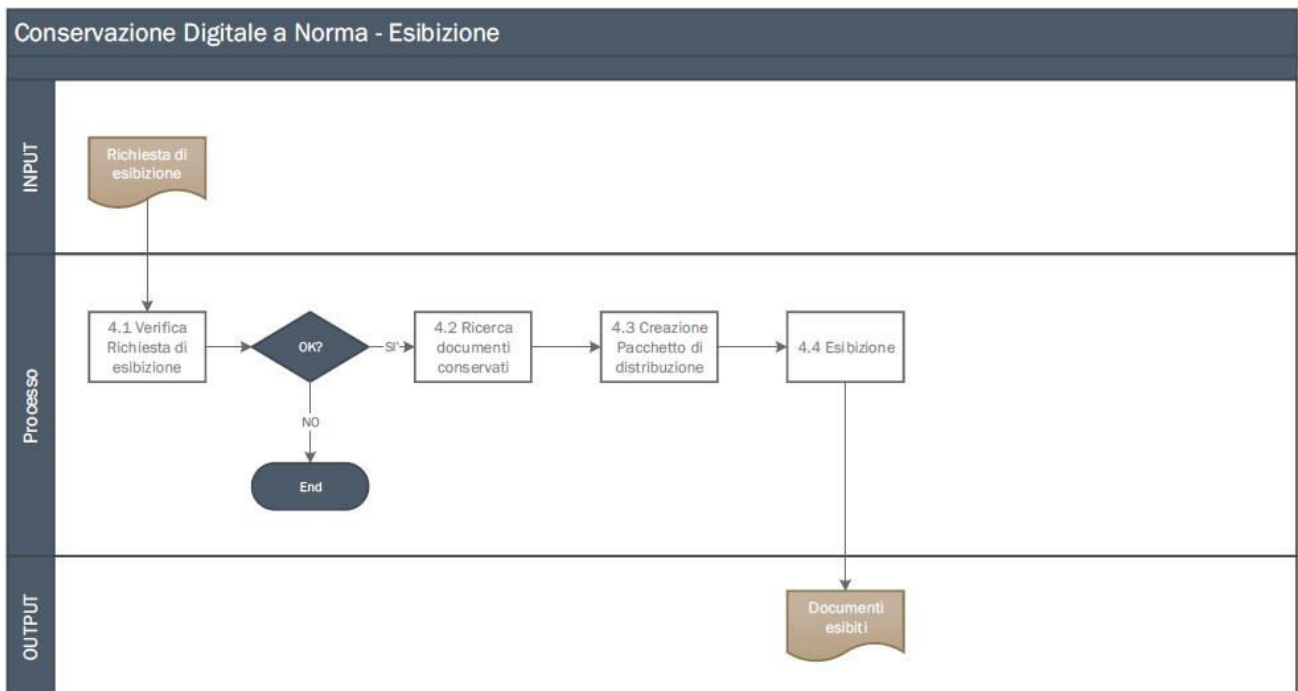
Conservazione Digitale a Norma - Esibizione

INPUT

Richiesta di esibizione

Processo

4.1 Verifica Richiesta di esibizione

OK?

SI'

4.2 Ricerca documenti conservati

4.3 Creazione Pacchetto di distribuzione

4.4 Esibizione

NO

End

OUTPUT

Documenti esibiti